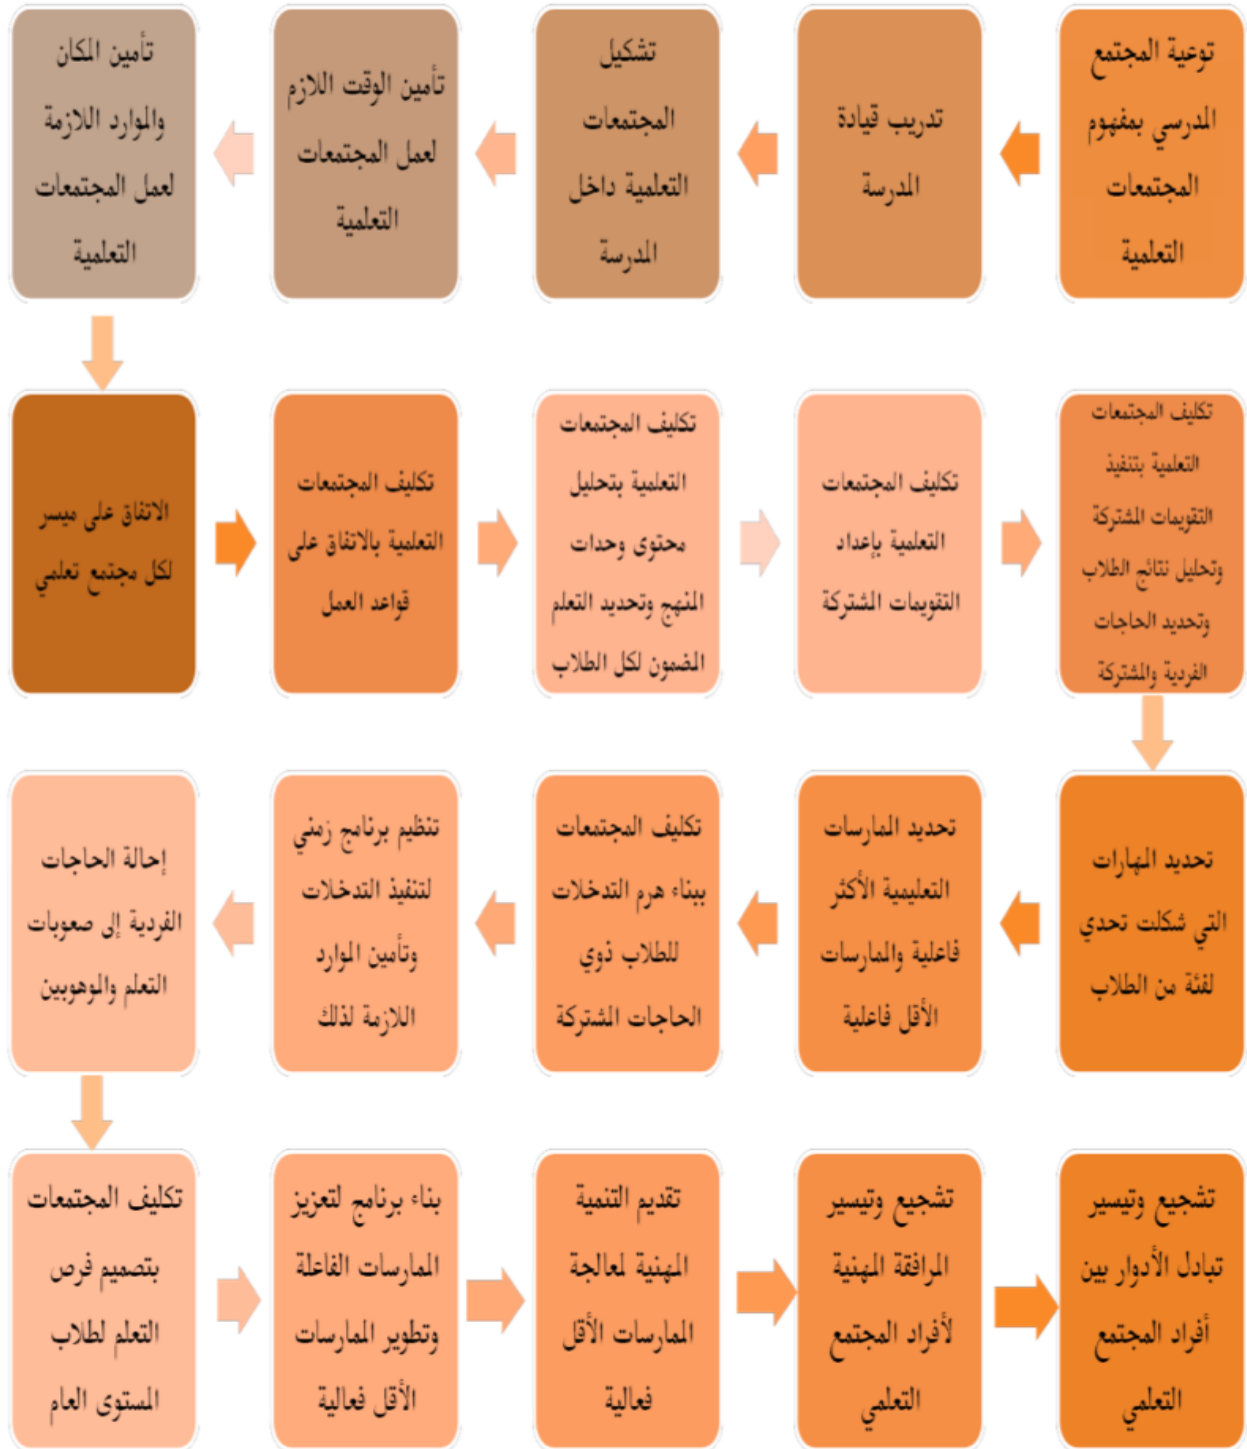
توعية المجتمع المدرسي بمفهوم المجتمعات التعلمية

تدريب قيادة المدرسة

تشكيل المجتمعات التعلمية داخل المدرسة

تأمين الوقت اللازم لعمل المجتمعات التعلمية

تأمين المكان والموارد اللازمة لعمل المجتمعات التعلمية

تكليف المجتمعات التعلمية بتنفيذ التقويمات المشتركة وتحليل نتائج الطلاب وتحديد الحاجات الفردية والمشتركة

تكليف المجتمعات التعلمية بإعداد التقويمات المشتركة

تكليف المجتمعات التعلمية بتحليل محتوى وحداث المنهج وتحديد التعلم المضمون لكل الطلاب

تكليف المجتمعات التعلمية بالاتفاق على قواعد العمل

الاتفاق على ميسر لكل مجتمع تعلمي

تحديد المهارات التي شكلت تحدي لفئة من الطلاب

تحديد الممارسات التعليمية الأكثر فاعلية والممارسات الأقل فاعلية

تكليف المجتمعات ببناء هرم التدخلات للطلاب ذوي الحاجات المشتركة

تنظيم برنامج زمني لتنفيذ التدخلات وتأمين الموارد اللازمة لذلك

إحالة الحاجات الفردية إلى صعوبات التعلم والموهوبين

تشجيع وتيسير تبادل الأدوار بين أفراد المجتمع التعلمي

تشجيع وتيسير المرافقة المهنية لأفراد المجتمع التعلمي

تقديم التنمية المهنية لمعالجة الممارسات الأقل فعالية

بناء برنامج لتعزيز الممارسات الفاعلة وتطوير الممارسات الأقل فعالية

تكليف المجتمعات بتصميم فرص التعلم لطلاب المستوى العام